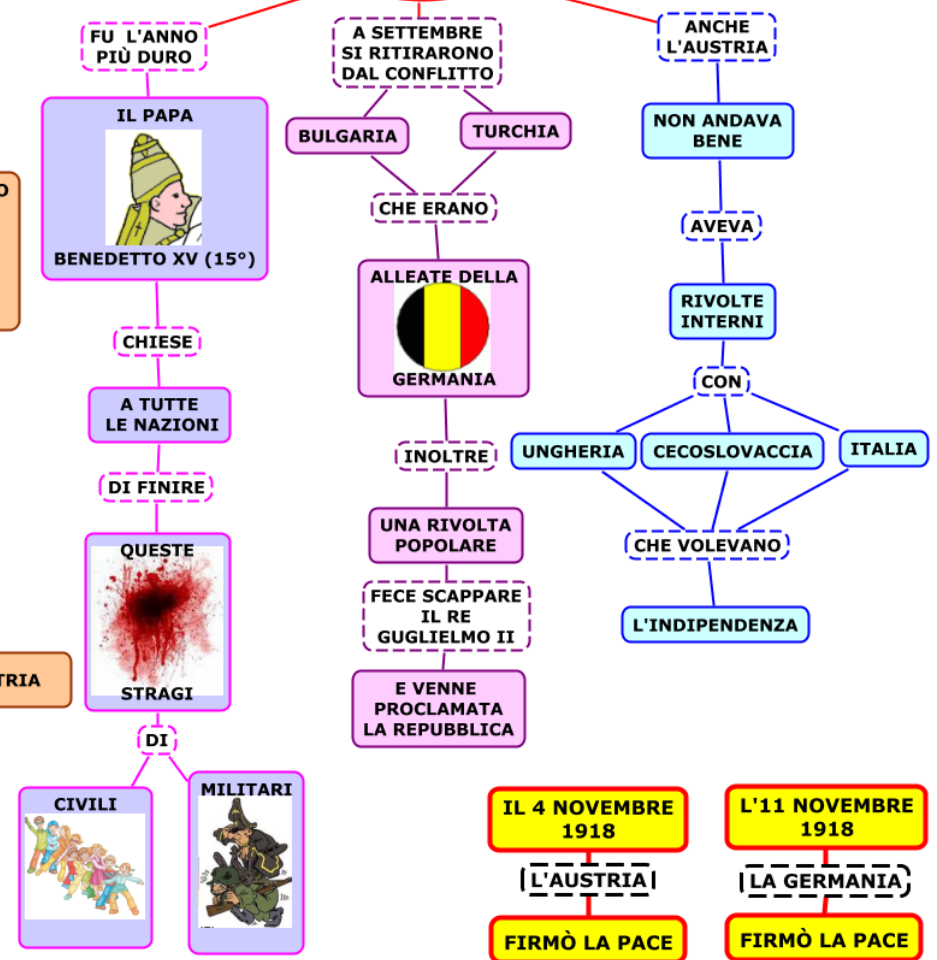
O

TRIA

FU L'ANNO PIÙ DURO

IL PAPA

BENEDETTO XV (15°)

CHIESE

A TUTTE LE NAZIONI

DI FINIRE

QUESTE

STRAGI

DI

CIVILI

MILITARI

A SETTEMBRE SI RITIRARONO DAL CONFLITTO

BULGARIA

TURCHIA

CHE ERANO

ALLEATE DELLA

GERMANIA

INOLTRE

UNA RIVOLTA POPOLARE

FECE SCAPPARE IL RE GUGLIELMO II

E VENNE PROCLAMATA LA REPUBBLICA

ANCHE L'AUSTRIA

NON ANDAVA BENE

AVEVA

RIVOLTE INTERNI

CON

UNGHERIA

CECOSLOVACCIA

ITALIA

CHE VOLEVANO

L'INDIPENDENZA

IL 4 NOVEMBRE 1918

L'AUSTRIA

FIRMÒ LA PACE

L'11 NOVEMBRE 1918

LA GERMANIA

FIRMÒ LA PACE